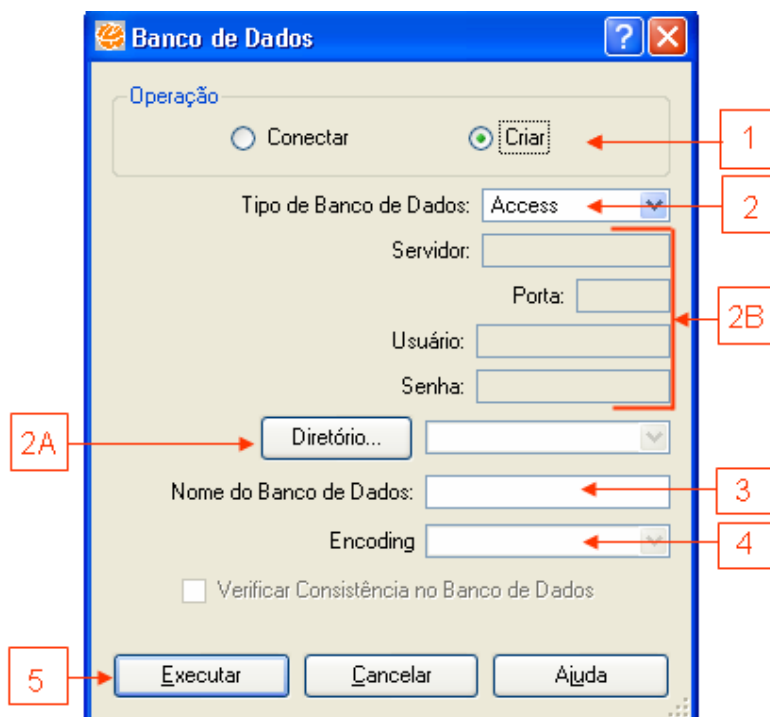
Banco de Dados

Operação

Conectar

Criar

1

Tipo de Banco de Dados: Access

2

Servidor:

Porta:

2B

Usuário:

Senha:

2A

Diretório...

Nome do Banco de Dados:

3

Encoding

4

Verificar Consistência no Banco de Dados

5

Executar

Cancelar

Ajuda